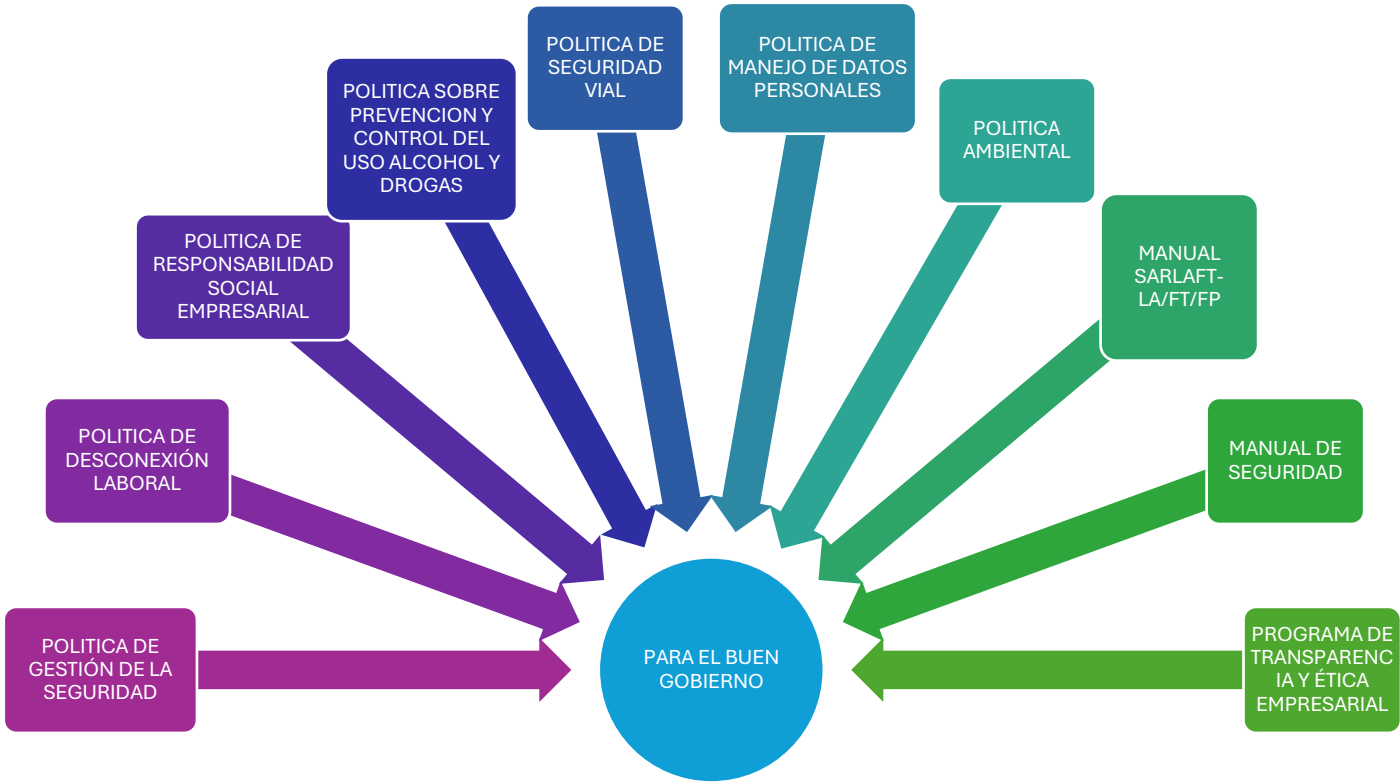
POLITICA DE GESTIÓN DE LA SEGURIDAD

POLITICA DE DESCONEXIÓN LABORAL

POLITICA DE RESPONSABILIDAD SOCIAL EMPRESARIAL

POLITICA SOBRE PREVENCION Y CONTROL DEL USO ALCOHOL Y DROGAS

POLITICA DE SEGURIDAD VIAL

POLITICA DE MANEJO DE DATOS PERSONALES

POLITICA AMBIENTAL

MANUAL SARLAFT-LA/FT/FP

MANUAL DE SEGURIDAD

PROGRAMA DE TRANSPARENCIA Y ÉTICA EMPRESARIAL

PARA EL BUEN GOBIERNO